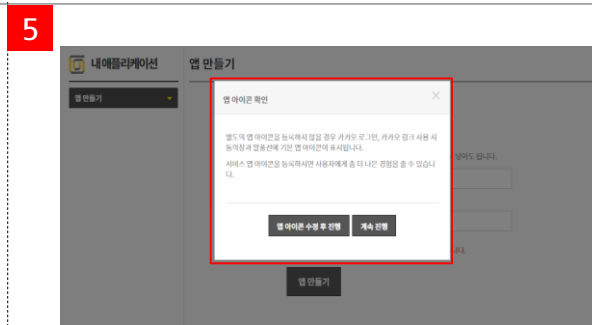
5

내애플리케이션

앱 만들기

앱 만들기

앱 아이콘 확인

×

별도의 앱 아이콘을 등록하지 않을 경우 카카오 로그인, 카카오 링크 사용 시 동의창과 앱 내 기본 앱 아이콘이 표시됩니다.

서비스 앱 아이콘을 등록하시면 사용자에게 좀 더 나은 경험을 줄 수 있습니다.

앱 아이콘 수정 후 진행

계속 진행

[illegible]니다.

앱 만들기